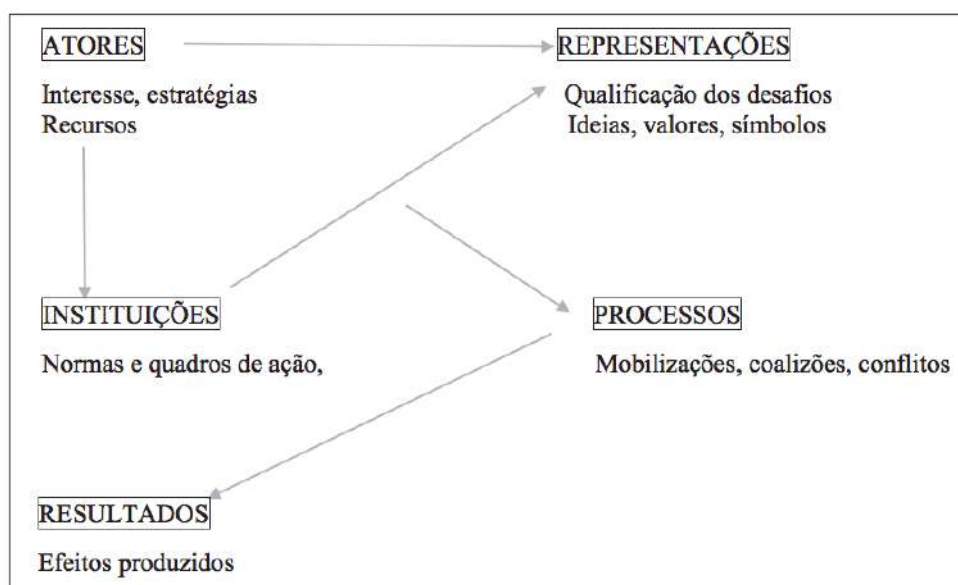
ATORES

Interesse, estratégias
Recursos

REPRESENTAÇÕES

Qualificação dos desafios
Ideias, valores, símbolos

INSTITUIÇÕES

Normas e quadros de ação,

PROCESSOS

Mobilizações, coalizões, conflitos

RESULTADOS

Efeitos produzidos